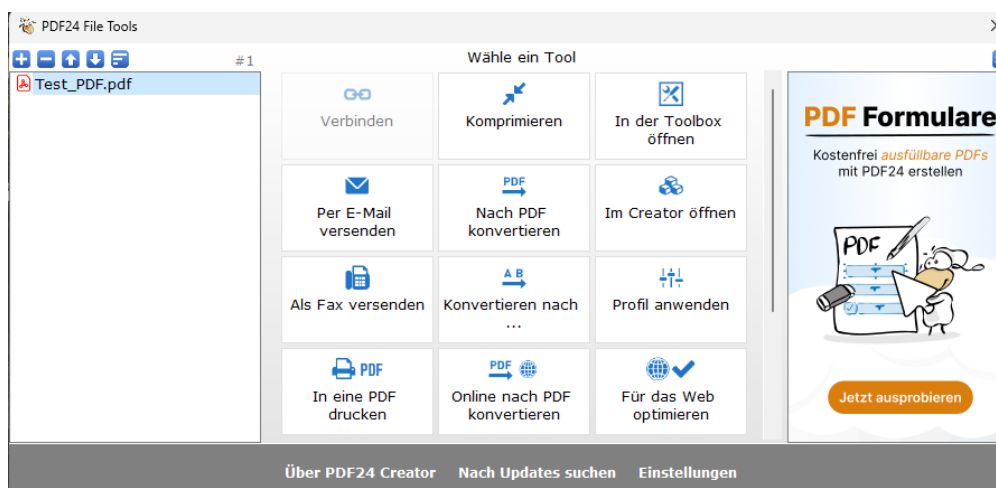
PDF24 File Tools

#1

Test_PDF.pdf

Wähle ein Tool

Verbinden

Komprimieren

In der Toolbox öffnen

Per E-Mail versenden

PDF

Nach PDF konvertieren

Im Creator öffnen

Als Fax versenden

A B

Konvertieren nach ...

Profil anwenden

PDF

In eine PDF drucken

PDF

Online nach PDF konvertieren

Für das Web optimieren

PDF Formulare

Kostenfrei ausfüllbare PDFs mit PDF24 erstellen

PDF

Jetzt ausprobieren

Über PDF24 Creator Nach Updates suchen Einstellungen